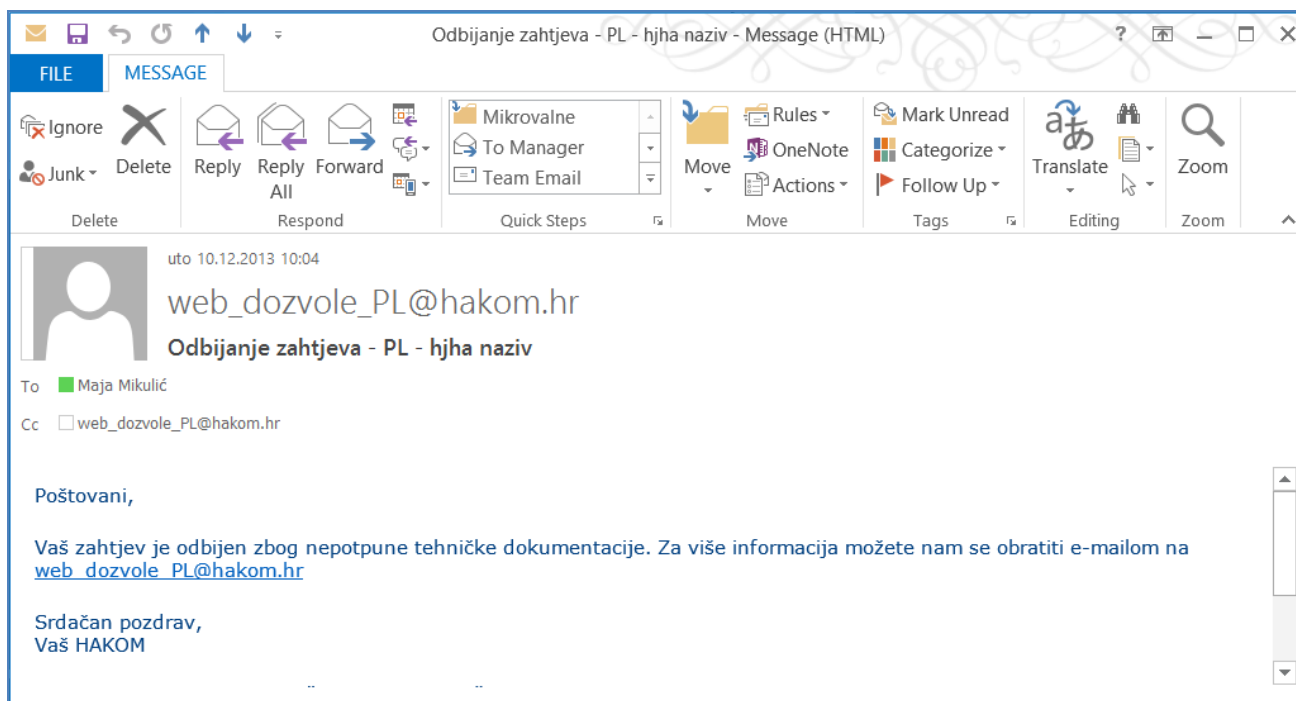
Odbijanje zahtjeva - PL - hjha naziv - Message (HTML)

?

FILE MESSAGE

Ignore
Junk
Delete
Delete

Reply
Reply All
Forward
Respond

Mikrovalne
To Manager
Team Email
Quick Steps

Move
Rules
OneNote
Actions
Move

Mark Unread
Categorize
Follow Up
Tags

Translate
Editing

Zoom
Zoom

uto 10.12.2013 10:04

web_dozvole_PL@hakom.hr

Odbijanje zahtjeva - PL - hjha naziv

To Maja Mikulić

Cc web_dozvole_PL@hakom.hr

Poštovani,

Vaš zahtjev je odbijen zbog nepotpune tehničke dokumentacije. Za više informacija možete nam se obratiti e-mailom na web_dozvole_PL@hakom.hr

Srdačan pozdrav,
Vaš HAKOM